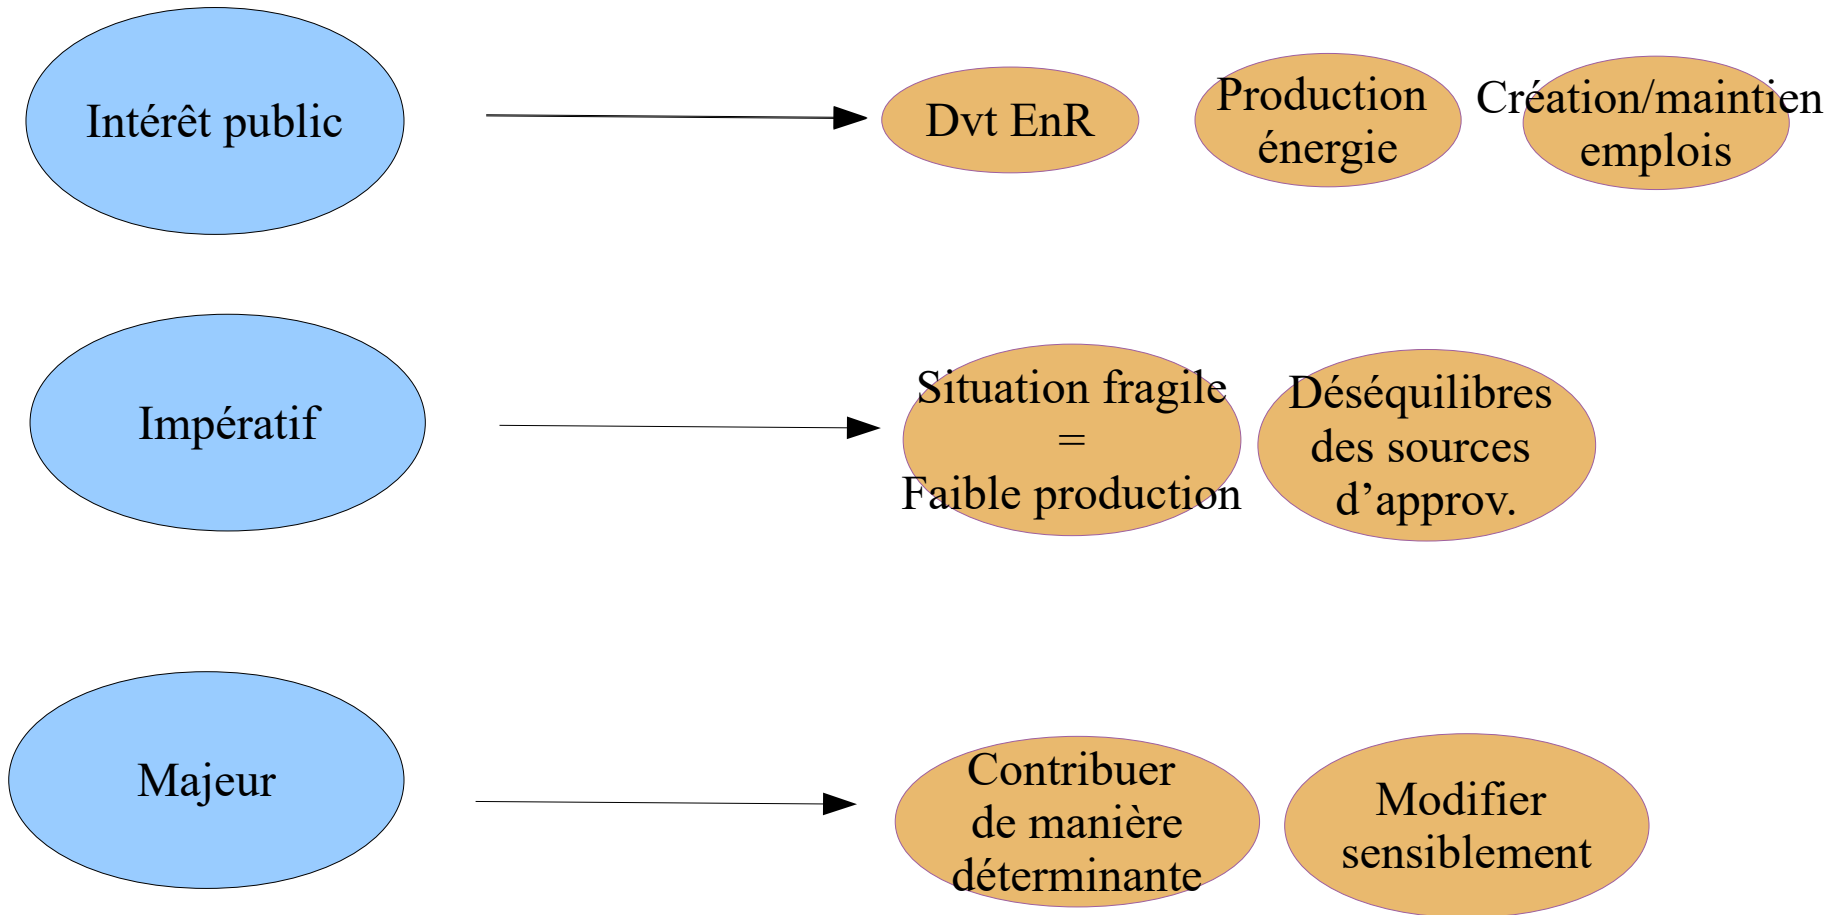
Intérêt public

Dvt EnR

Production énergie

Création/maintien emplois

Impératif

Situation fragile = Faible production

Déséquilibres des sources d’approv.

Majeur

Contribuer de manière déterminante

Modifier sensiblement